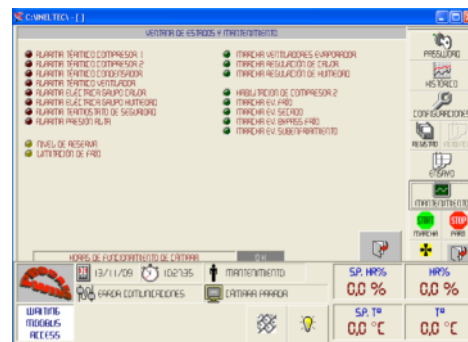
C:\INELTEC\ - [ ]

VENTANA DE ESTADOS Y MANTENIMIENTO

ALARMA TÉRMICO COMPRESOR 1
ALARMA TÉRMICO COMPRESOR 2
ALARMA TÉRMICO CONDENSADOR
ALARMA TÉRMICO VENTILADOR
ALARMA ELÉCTRICA GRUPO CALOR
ALARMA ELÉCTRICA GRUPO HUMEDAD
ALARMA TERMOSTATO DE SEGURIDAD
ALARMA PRESIÓN ALTA

NIVEL DE RESERVA
LIMITACIÓN DE FRÍO

MARCHA VENTILADORES EVAPORADOR
MARCHA REGULACIÓN DE CALOR
MARCHA REGULACIÓN DE HUMEDAD

HABILITACIÓN DE COMPRESOR 2
MARCHA EV. FRÍO
MARCHA EV. SECADO
MARCHA EV. BYPASS FRÍO
MARCHA EV. SUBENFRIAMIENTO

HORAS DE FUNCIONAMIENTO DE CÁMARA
OK

PRESOSTATO
HISTÓRICO
CONFIGURACIONES
REGISTRO
ENSAYO
MANTENIMIENTO
START
STOP
MARCHA
PARO

13/11/09
10:27:35
MANTENIMIENTO
ERROR COMUNICACIONES
CÁMARA PARADA

WAITING
MODBUS
ACCESS

SP. HR%
0,0 %
HR%
0,0 %
SP. T°
0,0 °C
T°
0,0 °C